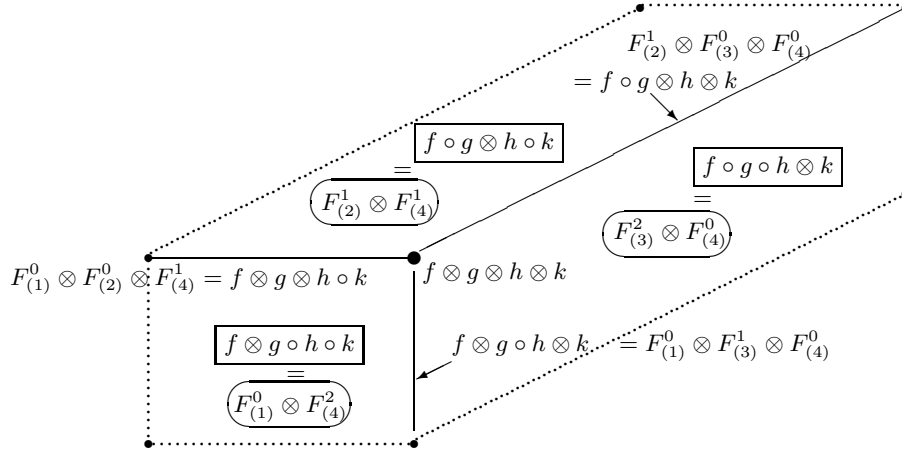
$F^1_{(2)} \otimes F^0_{(3)} \otimes F^0_{(4)}$
$= f \circ g \otimes h \otimes k$

$f \circ g \otimes h \circ k$
$=$
$F^1_{(2)} \otimes F^1_{(4)}$

$f \circ g \circ h \otimes k$
$=$
$F^2_{(3)} \otimes F^0_{(4)}$

$F^0_{(1)} \otimes F^0_{(2)} \otimes F^1_{(4)} = f \otimes g \otimes h \circ k$

$f \otimes g \otimes h \otimes k$

$f \otimes g \circ h \circ k$
$=$
$F^0_{(1)} \otimes F^2_{(4)}$

$f \otimes g \circ h \otimes k = F^0_{(1)} \otimes F^1_{(3)} \otimes F^0_{(4)}$